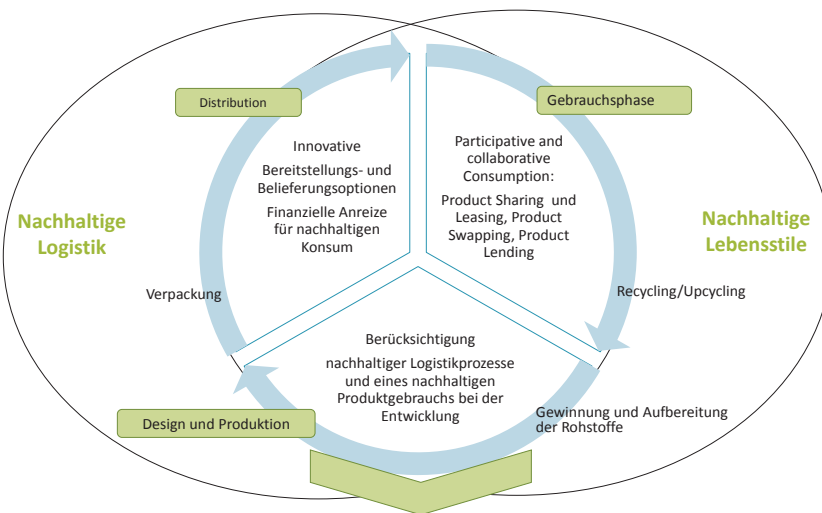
Distribution

Gebrauchsphase

Nachhaltige Logistik

Nachhaltige Lebensstile

Innovative Bereitstellungs- und Belieferungsoptionen

Finanzielle Anreize für nachhaltigen Konsum

Participative and collaborative Consumption:

Product Sharing und Leasing, Product Swapping, Product Lending

Verpackung

Recycling/Upcycling

Berücksichtigung

nachhaltiger Logistikprozesse und eines nachhaltigen Produktgebrauchs bei der Entwicklung

Design und Produktion

Gewinnung und Aufbereitung der Rohstoffe